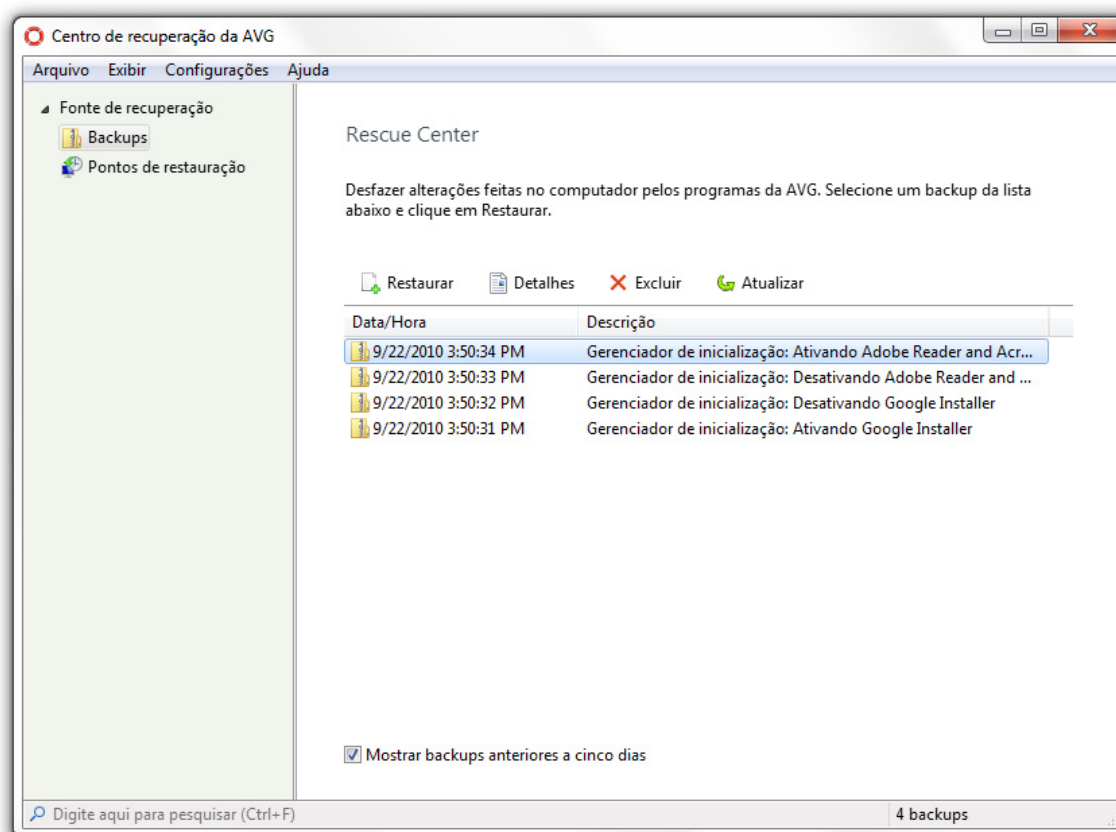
Centro de recuperação da AVG

Arquivo Exibir Configurações Ajuda

Fonte de recuperação
Backups
Pontos de restauração

Rescue Center

Desfazer alterações feitas no computador pelos programas da AVG. Selecione um backup da lista abaixo e clique em Restaurar.

Restaurar Detalhes Excluir Atualizar

| Data/Hora | Descrição |
|---|---|
| 9/22/2010 3:50:34 PM | Gerenciador de inicialização: Ativando Adobe Reader and Acr... |
| 9/22/2010 3:50:33 PM | Gerenciador de inicialização: Desativando Adobe Reader and ... |
| 9/22/2010 3:50:32 PM | Gerenciador de inicialização: Desativando Google Installer |
| 9/22/2010 3:50:31 PM | Gerenciador de inicialização: Ativando Google Installer |

Mostrar backups anteriores a cinco dias

Digite aqui para pesquisar (Ctrl+F)

4 backups